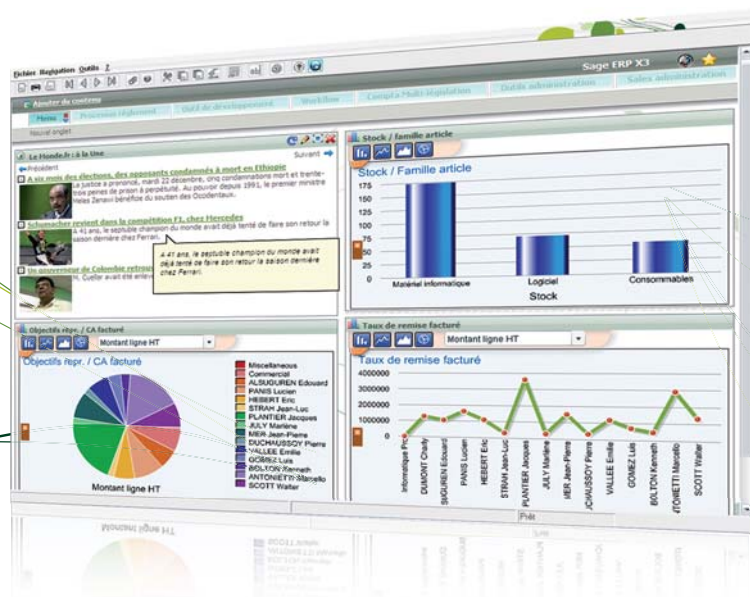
Fichier Navigation Outils ?

Sage ERP X3

Ajouter du contenu

Menu | Processus règlement | Outil de développement | Workflow | Compta Multi-législation | Outils administration | Sales administration

Nouvel onglet

Le Monde.fr : A la Une

Suivant

Précédent

A six mois des élections, des opposants condamnés à mort en Ethiopie

La justice a prononcé, mardi 22 décembre, cinq condamnations mort et trente-trois peines de prison à perpétuité. Au pouvoir depuis 1991, le premier ministre Meles Zenawi bénéficie du soutien des Occidentaux.

Schumacher revient dans la compétition F1, chez Mercedes

A 41 ans, le septuple champion du monde avait déjà tenté de faire son retour la saison dernière chez Ferrari.

A 41 ans, le septuple champion du monde avait déjà tenté de faire son retour la saison dernière chez Ferrari.

Un gouverneur de Colombie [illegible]

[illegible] Cuellar avait été enlevé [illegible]

Stock / famille article

Stock / Famille article

175
150
125
100
75
50
25
0

Matériel informatique
Logiciel
Consommables

Stock

Objectifs répr. / CA facturé

Montant ligne HT

Objectifs repr. / CA facturé

Miscellaneous
Commercial
ALSUGUREN Edouard
PANIS Lucien
HEBERT Eric
STRAH Jean-Luc
PLANTIER Jacques
JULY Marlène
MEIR Jean-Pierre
DUCHAUSSOY Pierre
VALLEE Emilie
GOMEZ Luis
BOLTON Kenneth
ANTONIETTI Marcello
SCOTT Walter

Montant ligne HT

Taux de remise facturé

Montant ligne HT

Taux de remise facturé

4000000
3000000
2000000
1000000
0

Informatique Pr
DUMONT Chaty
SUGUREN Edouard
PANIS Lucien
HEBERT Eric
STRAH Jean-Luc
PLANTIER Jacques
JULY Marlène
MEIR Jean-Pierre
DUCHAUSSOY Pierre
VALLEE Emilie
GOMEZ Luis
BOLTON Kenneth
ANTONIETTI Marcello
SCOTT Walter

Prêt